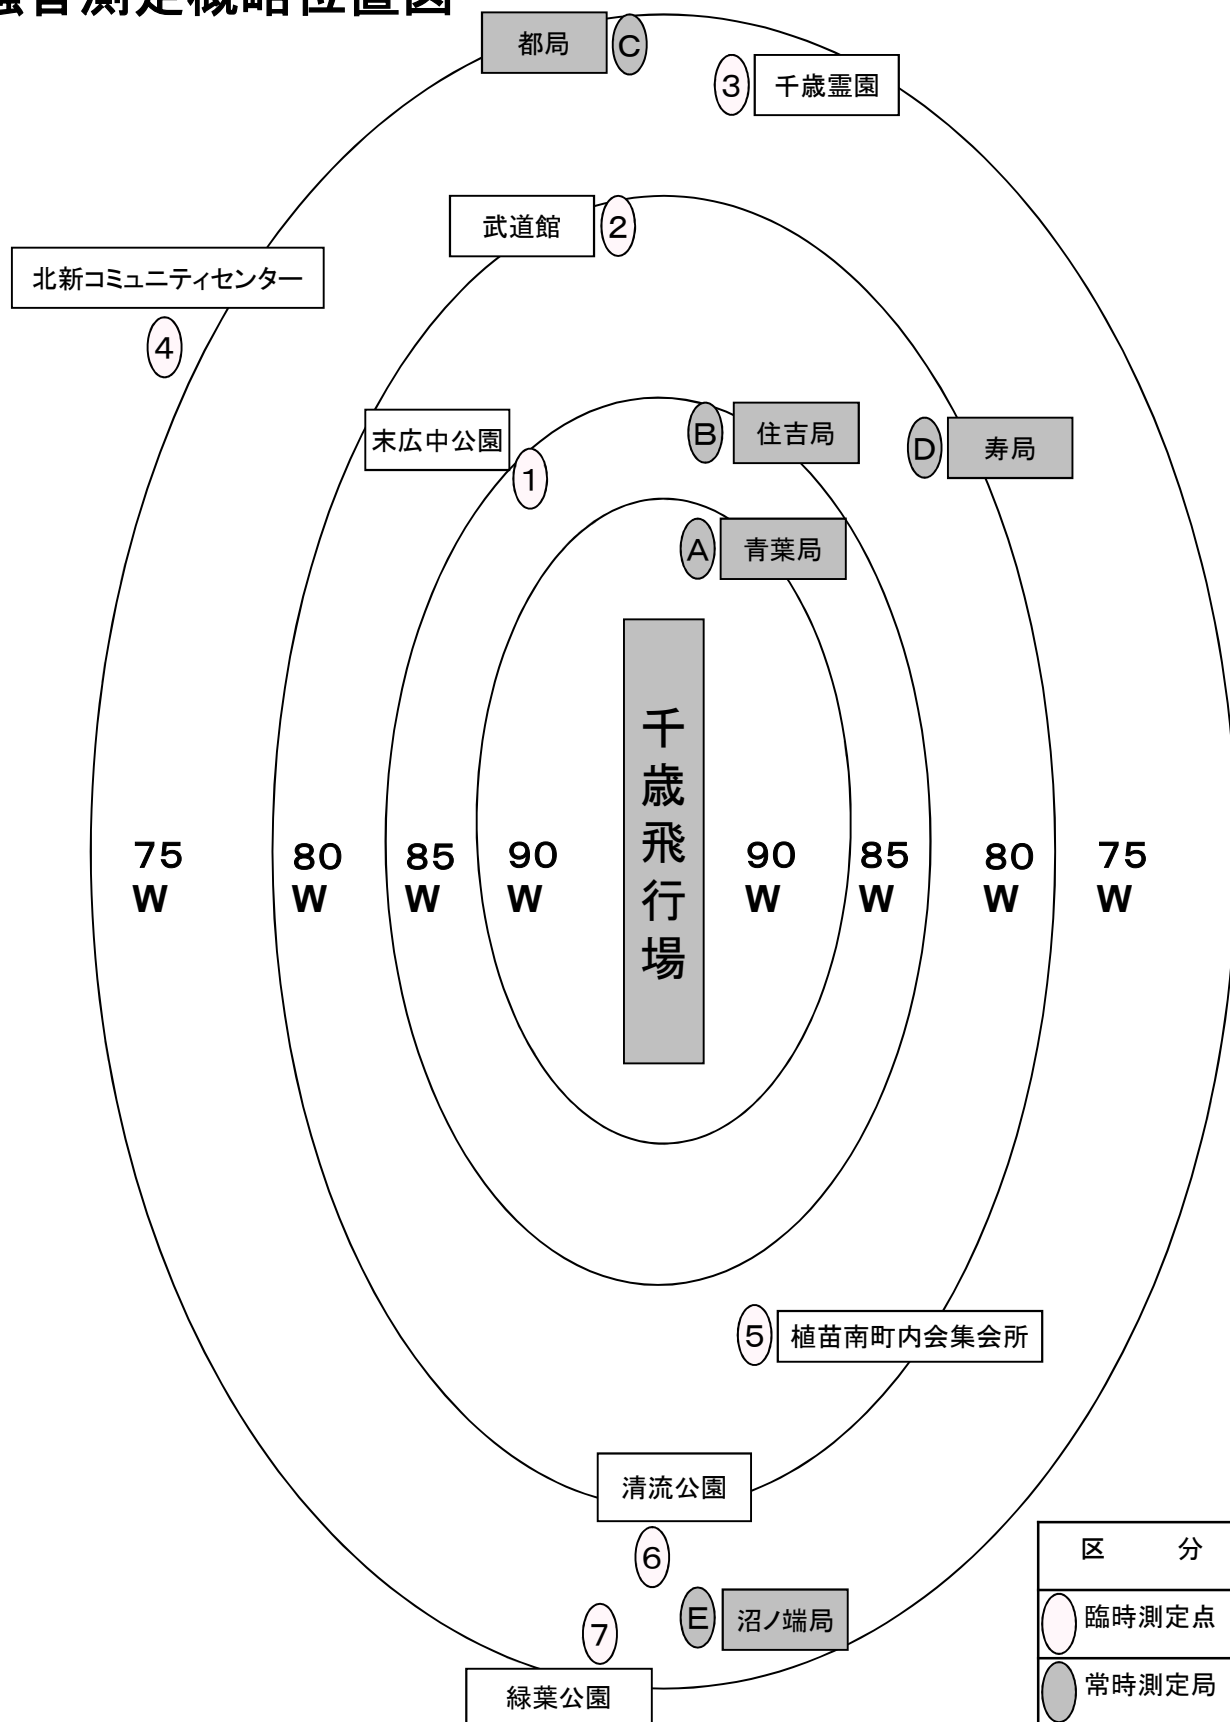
騒音測定概略位置図

都局 C
3 千歳霊園
武道館 2
北新コミュニティセンター
4
末広中公園
1
B 住吉局
D 寿局
A 青葉局

75 W
80 W
85 W
90 W
千歳飛行場
90 W
85 W
80 W
75 W

5 植苗南町内会集会所
清流公園
6
E 沼ノ端局
7
緑葉公園

| 区　分 |
|---|
| 臨時測定点 |
| 常時測定局 |